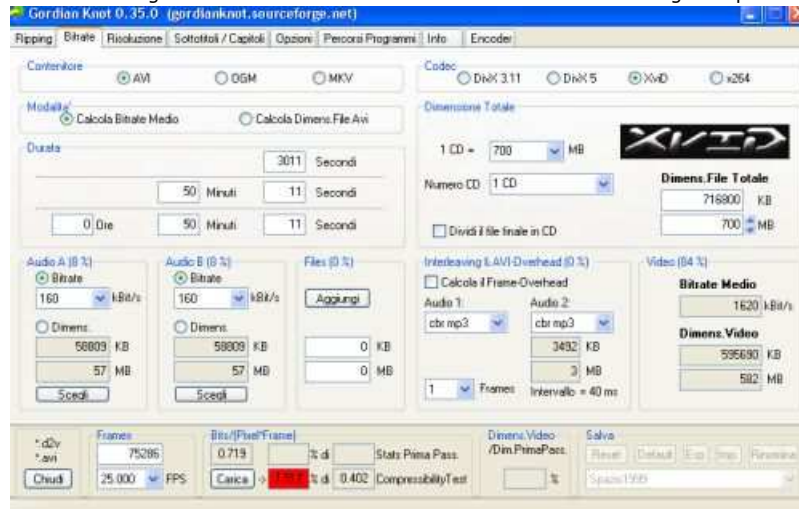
Gordian Knot 0.35.0 (gordianknot.sourceforge.net)

Ripping | Bitrate | Risoluzione | Sottotitoli / Capitoli | Opzioni | Percorsi Programmi | Info | Encoder

Contenitore
AVI OGM MKV

Codec
DivX 3.11 DivX 5 XviD x264

Modalità
Calcola Bitrate Medio Calcola Dimens.File Avi

Dimensione Totale

Durata
3011 Secondi
50 Minuti 11 Secondi
0 Ore 50 Minuti 11 Secondi

1 CD = 700 MB
Numero CD 1 CD
XVID
Dimens.File Totale
716800 KB
700 MB
Dividi il file finale in CD

Audio A (8 %)
Bitrate
160 kBit/s
Dimens.
58809 KB
57 MB
Scegli...

Audio B (8 %)
Bitrate
160 kBit/s
Dimens.
58809 KB
57 MB
Scegli...

Files (0 %)
Aggiungi
0 KB
0 MB

Interleaving & AVI-Overhead (0 %)
Calcola il Frame-Overhead
Audio 1: cbr mp3
Audio 2: cbr mp3
3492 KB
3 MB
1 Frames Intervallo = 40 ms

Video (84 %)
Bitrate Medio
1620 kBit/s
Dimens.Video
595690 KB
582 MB

*.d2v
*.avi
Chiudi
Frames
75286
25.000 FPS
Bits/(Pixel*Frame)
0.719
% di Stats Prima Pass.
Carica -> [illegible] % di 0.402 CompressibilityTest
Dimens.Video /Dim.PrimaPass.
%
Salva
Reset Default Esp Imp Rinomina
Spazio1999